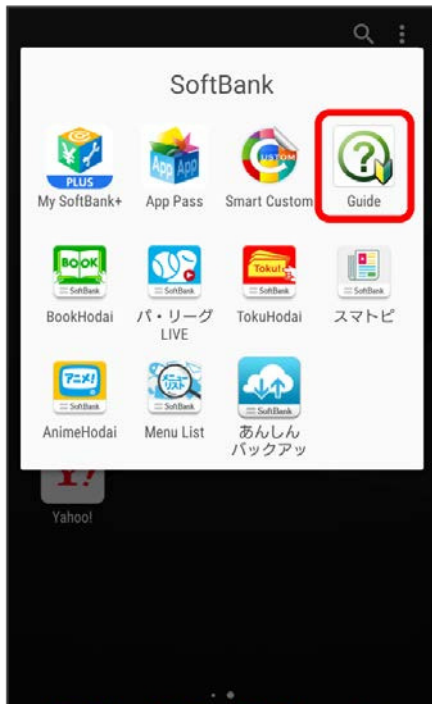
SoftBank

PLUS
My SoftBank+

App App
App Pass

CUSTOM
Smart Custom

Guide

BOOK
SoftBank
BookHodai

SoftBank
パ・リーグ LIVE

Toku!
SoftBank
TokuHodai

SoftBank
スマトピ

アニメ!
SoftBank
AnimeHodai

メニューリスト
SoftBank
Menu List

SoftBank
あんしん バックアッ

Y!
Yahoo!